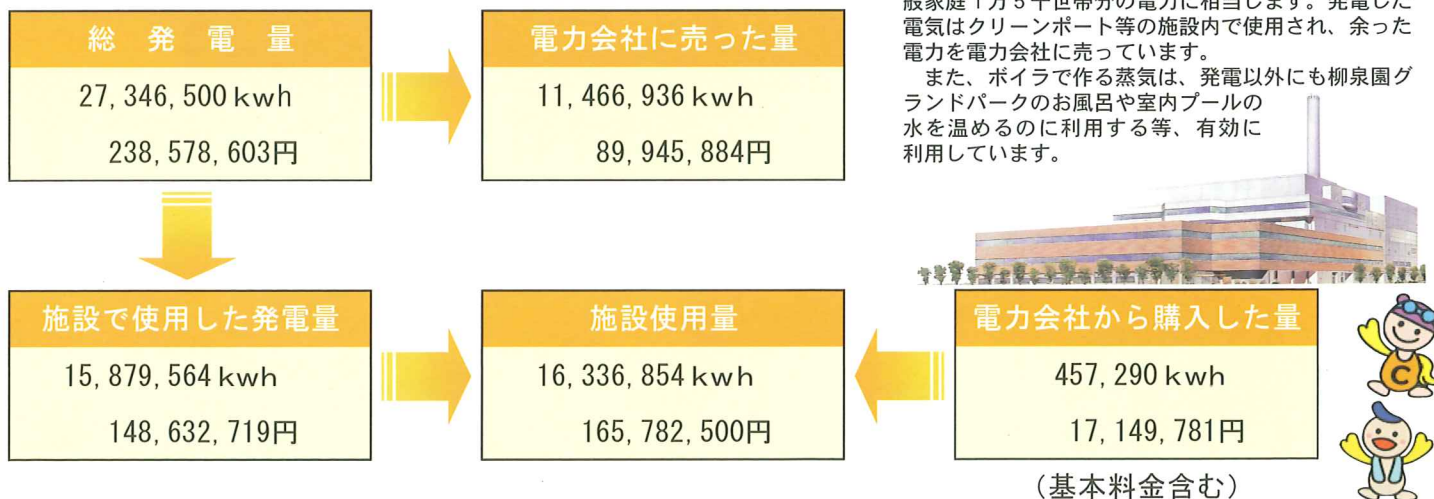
総 発 電 量

27, 346, 500 kwh

238, 578, 603円

電力会社に売った量

11, 466, 936 kwh

89, 945, 884円

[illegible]般家庭1万5千世帯分の電力に相当します。発電した電気はクリーンポート等の施設内で使用され、余った電力を電力会社に売っています。

また、ボイラで作る蒸気は、発電以外にも柳泉園グランドパークのお風呂や室内プールの水を温めるのに利用する等、有効に利用しています。

施設で使用した発電量

15, 879, 564 kwh

148, 632, 719円

施設使用量

16, 336, 854 kwh

165, 782, 500円

電力会社から購入した量

457, 290 kwh

17, 149, 781円

（基本料金含む）